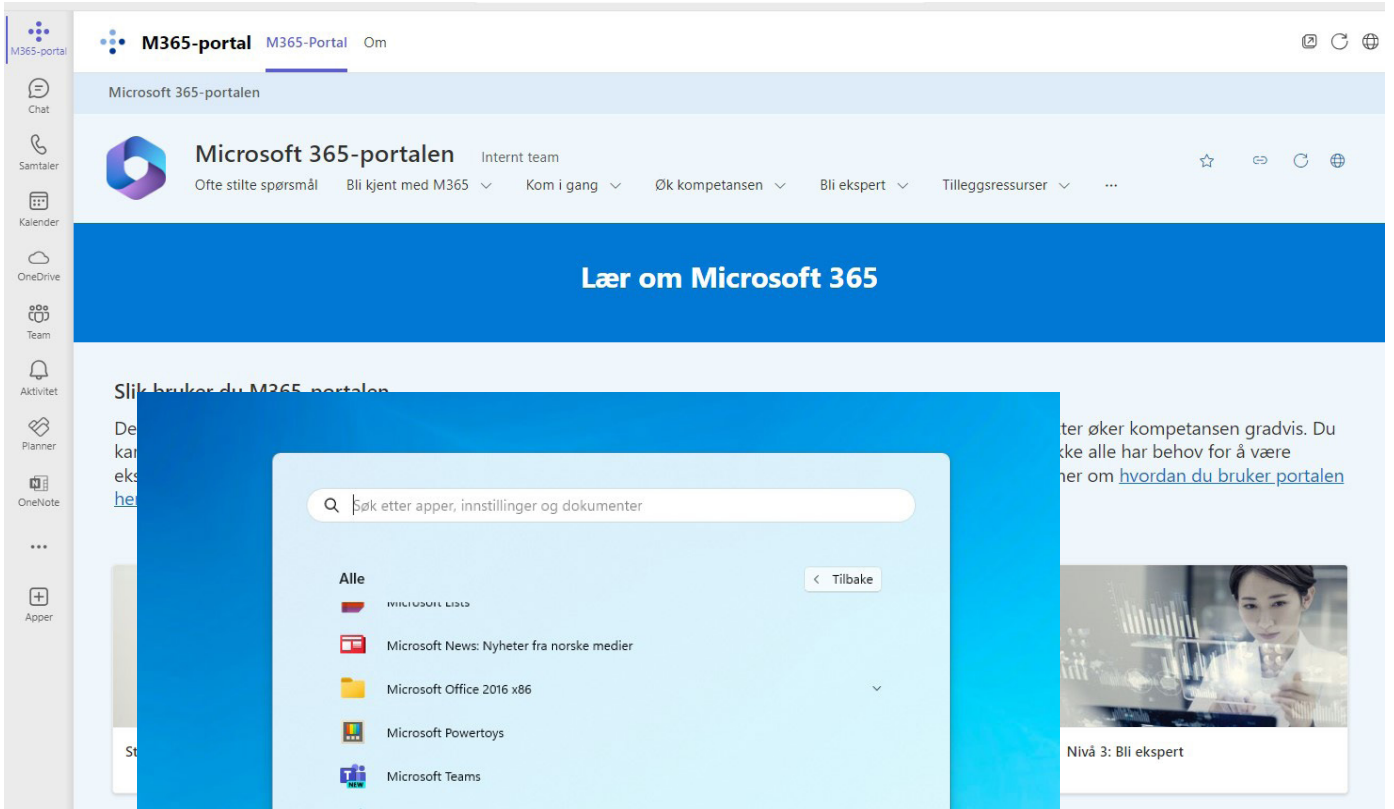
M365-portal
Chat
Samtaler
Kalender
OneDrive
Team
Aktivitet
Planner
OneNote
...
Apper

M365-portal M365-Portal Om

Microsoft 365-portalen

Microsoft 365-portalen Internt team
Ofte stilte spørsmål Bli kjent med M365 Kom i gang Øk kompetansen Bli ekspert Tilleggsressurser ...

Lær om Microsoft 365

Slik bruker du M365-portalen

De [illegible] ter øker kompetansen gradvis. Du kan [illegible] kke alle har behov for å være eks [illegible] ner om hvordan du bruker portalen her

Søk etter apper, innstillinger og dokumenter

Alle
Tilbake
Microsoft Lists
Microsoft News: Nyheter fra norske medier
Microsoft Office 2016 x86
Microsoft Powertoys
Microsoft Teams
NEW

St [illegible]
Nivå 3: Bli ekspert